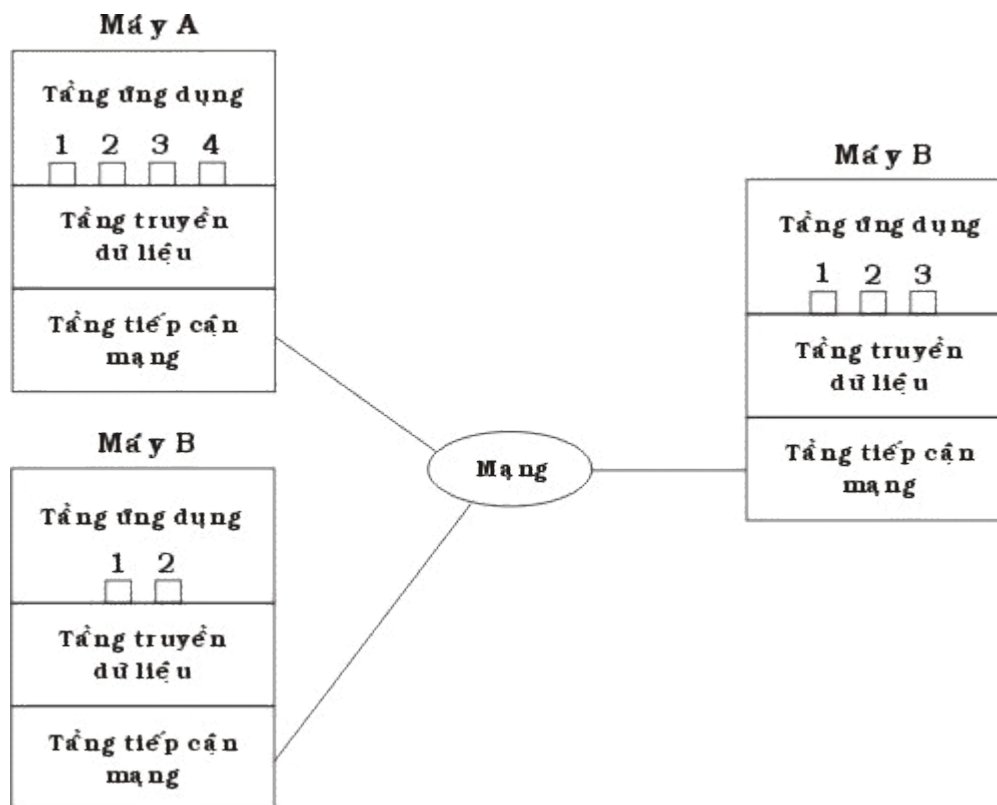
Máy A

Tầng ứng dụng

1 2 3 4

Tầng truyền dữ liệu

Tầng tiếp cận mạng

Máy B

Tầng ứng dụng

1 2

Tầng truyền dữ liệu

Tầng tiếp cận mạng

Mạng

Máy B

Tầng ứng dụng

1 2 3

Tầng truyền dữ liệu

Tầng tiếp cận mạng